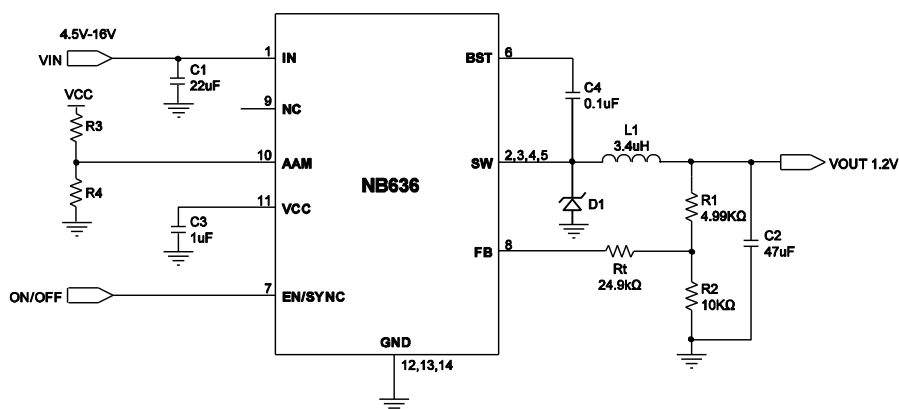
4.5V-16V

VIN

C1
22uF

VCC

R3

R4

C3
1uF

ON/OFF

1 IN

9 NC

10 AAM

11 VCC

7 EN/SYNC

NB636

GND
12,13,14

BST 6

SW 2,3,4,5

FB 8

C4
0.1uF

L1
3.4uH

D1

R1
4.99KΩ

Rt
24.9kΩ

R2
10KΩ

C2
47uF

VOUT 1.2V